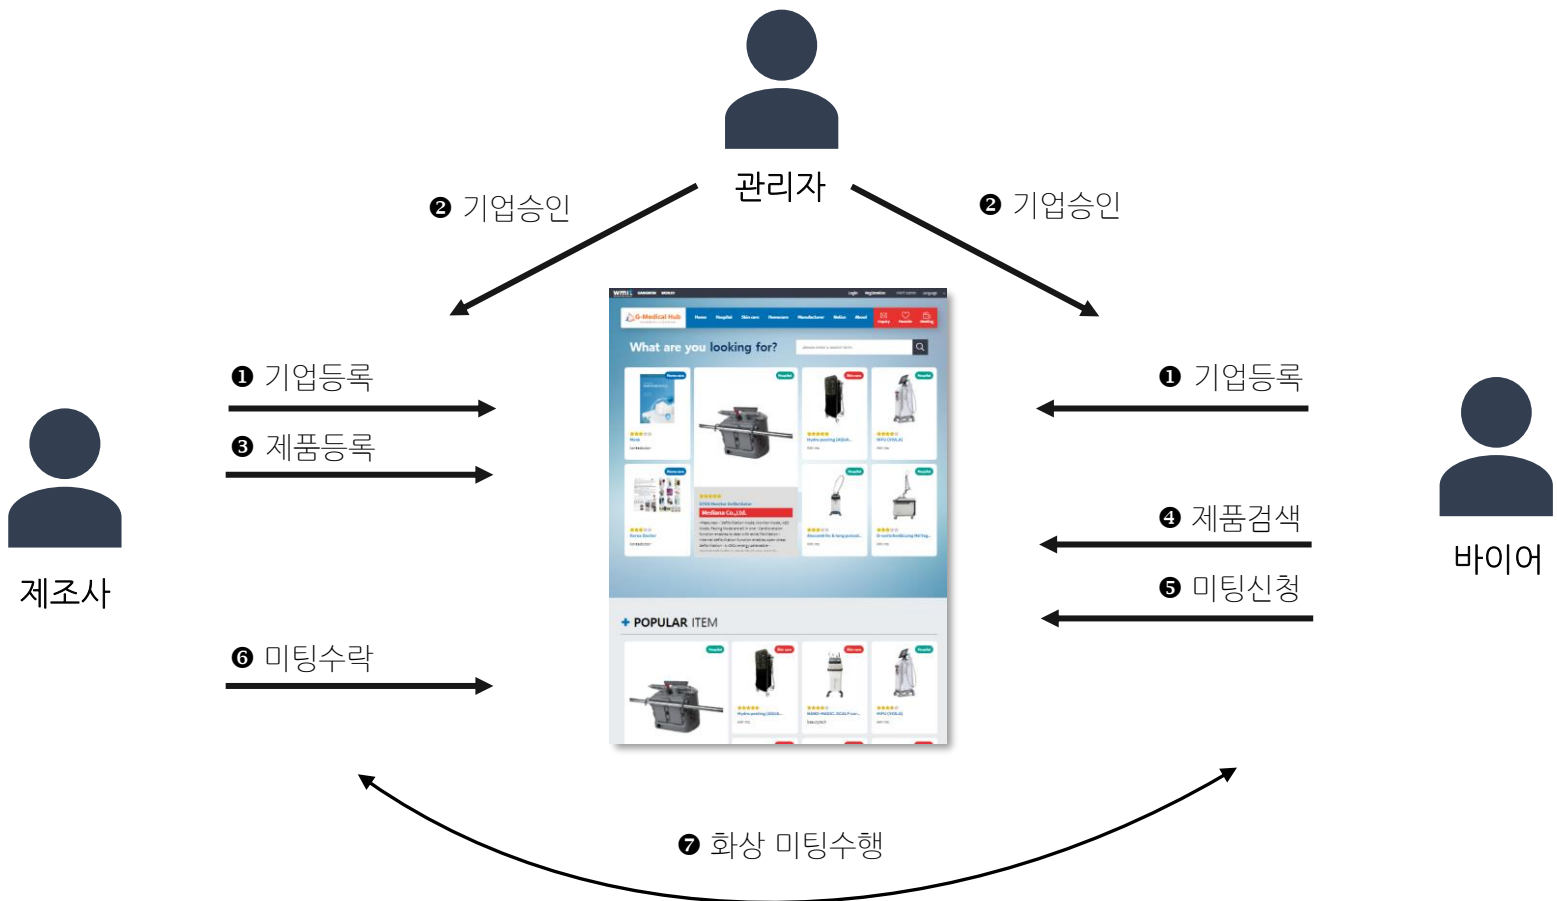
관리자

❷ 기업승인

❷ 기업승인

❶ 기업등록

❸ 제품등록

제조사

❻ 미팅수락

G-Medical Hub

What are you looking for?

Mediana Co.,Ltd.

+ POPULAR ITEM

❶ 기업등록

바이어

❹ 제품검색

❺ 미팅신청

❼ 화상 미팅수행